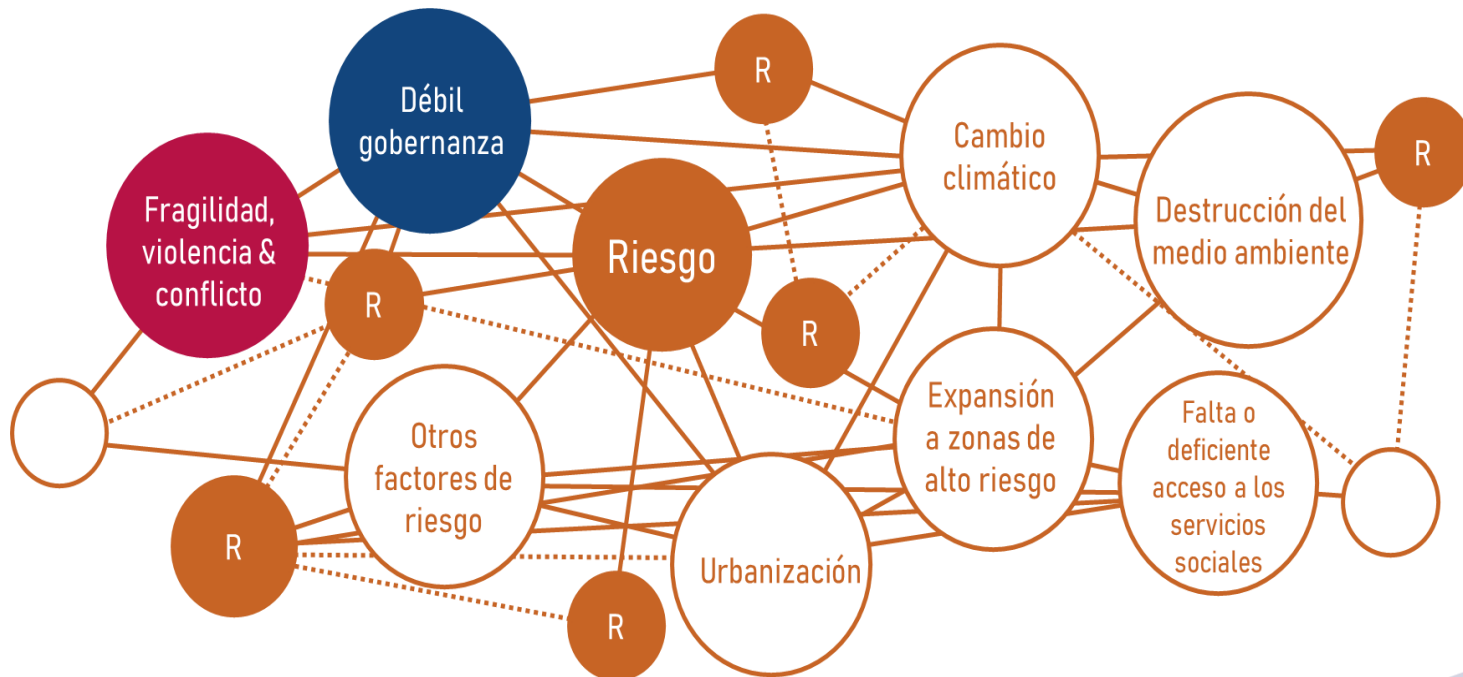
R

Débil gobernanza

Cambio climático

R

Destrucción del medio ambiente

Fragilidad, violencia & conflicto

Riesgo

R

R

Expansión a zonas de alto riesgo

Falta o deficiente acceso a los servicios sociales

Otros factores de riesgo

R

Urbanización

R